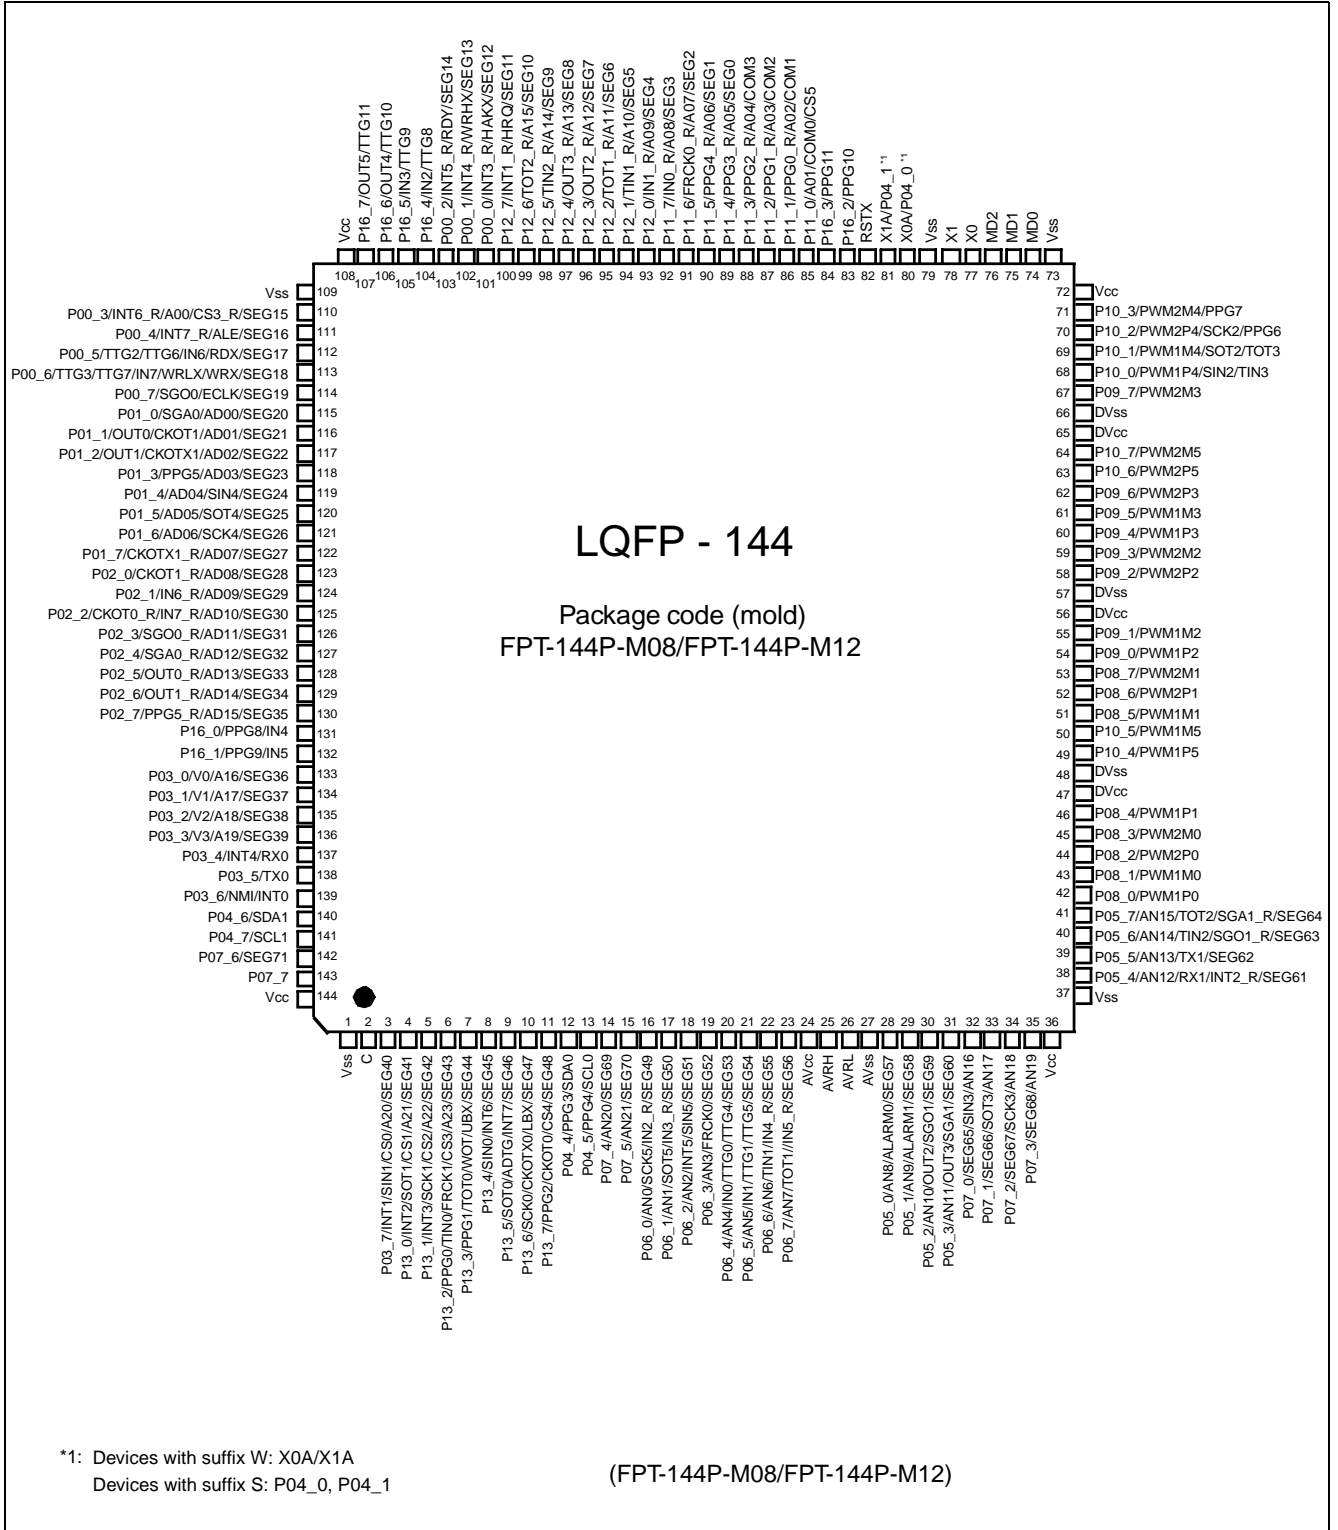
Vcc
P16_7/OUT5/TTG11
P16_6/OUT4/TTG10
P16_5/IN3/TTG9
P16_4/IN2/TTG8
P00_2/INT5_R/RDY/SEG14
P00_1/INT4_R/WRHX/SEG13
P00_0/INT3_R/HAKX/SEG12
P12_7/INT1_R/HRQ/SEG11
P12_6/TOT2_R/A15/SEG10
P12_5/TIN2_R/A14/SEG9
P12_4/OUT3_R/A13/SEG8
P12_3/OUT2_R/A12/SEG7
P12_2/TOT1_R/A11/SEG6
P12_1/TIN1_R/A10/SEG5
P12_0/IN1_R/A09/SEG4
P11_7/IN0_R/A08/SEG3
P11_6/FRCK0_R/A07/SEG2
P11_5/PPG4_R/A06/SEG1
P11_4/PPG3_R/A05/SEG0
P11_3/PPG2_R/A04/COM3
P11_2/PPG1_R/A03/COM2
P11_1/PPG0_R/A02/COM1
P11_0/A01/COM0/CS5
P16_3/PPG11
P16_2/PPG10
RSTX
X1A/P04_1 *1
X0A/P04_0 *1
Vss
X1
X0
MD2
MD1
MD0
Vss

108 107 106 105 104 103 102 101 100 99 98 97 96 95 94 93 92 91 90 89 88 87 86 85 84 83 82 81 80 79 78 77 76 75 74 73

Vss 109
P00_3/INT6_R/A00/CS3_R/SEG15 110
P00_4/INT7_R/ALE/SEG16 111
P00_5/TTG2/TTG6/IN6/RDX/SEG17 112
P00_6/TTG3/TTG7/IN7/WRLX/WRX/SEG18 113
P00_7/SGO0/ECLK/SEG19 114
P01_0/SGA0/AD00/SEG20 115
P01_1/OUT0/CKOT1/AD01/SEG21 116
P01_2/OUT1/CKOTX1/AD02/SEG22 117
P01_3/PPG5/AD03/SEG23 118
P01_4/AD04/SIN4/SEG24 119
P01_5/AD05/SOT4/SEG25 120
P01_6/AD06/SCK4/SEG26 121
P01_7/CKOTX1_R/AD07/SEG27 122
P02_0/CKOT1_R/AD08/SEG28 123
P02_1/IN6_R/AD09/SEG29 124
P02_2/CKOT0_R/IN7_R/AD10/SEG30 125
P02_3/SGO0_R/AD11/SEG31 126
P02_4/SGA0_R/AD12/SEG32 127
P02_5/OUT0_R/AD13/SEG33 128
P02_6/OUT1_R/AD14/SEG34 129
P02_7/PPG5_R/AD15/SEG35 130
P16_0/PPG8/IN4 131
P16_1/PPG9/IN5 132
P03_0/V0/A16/SEG36 133
P03_1/V1/A17/SEG37 134
P03_2/V2/A18/SEG38 135
P03_3/V3/A19/SEG39 136
P03_4/INT4/RX0 137
P03_5/TX0 138
P03_6/NMI/INT0 139
P04_6/SDA1 140
P04_7/SCL1 141
P07_6/SEG71 142
P07_7 143
Vcc 144

LQFP - 144

Package code (mold)
FPT-144P-M08/FPT-144P-M12

72 Vcc
71 P10_3/PWM2M4/PPG7
70 P10_2/PWM2P4/SCK2/PPG6
69 P10_1/PWM1M4/SOT2/TOT3
68 P10_0/PWM1P4/SIN2/TIN3
67 P09_7/PWM2M3
66 DVss
65 DVcc
64 P10_7/PWM2M5
63 P10_6/PWM2P5
62 P09_6/PWM2P3
61 P09_5/PWM1M3
60 P09_4/PWM1P3
59 P09_3/PWM2M2
58 P09_2/PWM2P2
57 DVss
56 DVcc
55 P09_1/PWM1M2
54 P09_0/PWM1P2
53 P08_7/PWM2M1
52 P08_6/PWM2P1
51 P08_5/PWM1M1
50 P10_5/PWM1M5
49 P10_4/PWM1P5
48 DVss
47 DVcc
46 P08_4/PWM1P1
45 P08_3/PWM2M0
44 P08_2/PWM2P0
43 P08_1/PWM1M0
42 P08_0/PWM1P0
41 P05_7/AN15/TOT2/SGA1_R/SEG64
40 P05_6/AN14/TIN2/SGO1_R/SEG63
39 P05_5/AN13/TX1/SEG62
38 P05_4/AN12/RX1/INT2_R/SEG61
37 Vss

1 2 3 4 5 6 7 8 9 10 11 12 13 14 15 16 17 18 19 20 21 22 23 24 25 26 27 28 29 30 31 32 33 34 35 36

Vss
C
P03_7/INT1/SIN1/CS0/A20/SEG40
P13_0/INT2/SOT1/CS1/A21/SEG41
P13_1/INT3/SCK1/CS2/A22/SEG42
P13_2/PPG0/TIN0/FRCK1/CS3/A23/SEG43
P13_3/PPG1/TOT0/WOT/UBX/SEG44
P13_4/SIN0/INT6/SEG45
P13_5/SOT0/ADTG/INT7/SEG46
P13_6/SCK0/CKOTX0/LBX/SEG47
P13_7/PPG2/CKOT0/CS4/SEG48
P04_4/PPG3/SDA0
P04_5/PPG4/SCL0
P07_4/AN20/SEG69
P07_5/AN21/SEG70
P06_0/AN0/SCK5/IN2_R/SEG49
P06_1/AN1/SOT5/IN3_R/SEG50
P06_2/AN2/INT5/SIN5/SEG51
P06_3/AN3/FRCK0/SEG52
P06_4/AN4/IN0/TTG0/TTG4/SEG53
P06_5/AN5/IN1/TTG1/TTG5/SEG54
P06_6/AN6/TIN1/IN4_R/SEG55
P06_7/AN7/TOT1/IN5_R/SEG56
AVcc
AVRH
AVRL
AVss
P05_0/AN8/ALARM0/SEG57
P05_1/AN9/ALARM1/SEG58
P05_2/AN10/OUT2/SGO1/SEG59
P05_3/AN11/OUT3/SGA1/SEG60
P07_0/SEG65/SIN3/AN16
P07_1/SEG66/SOT3/AN17
P07_2/SEG67/SCK3/AN18
P07_3/SEG68/AN19
Vcc

*1: Devices with suffix W: X0A/X1A
Devices with suffix S: P04_0, P04_1

(FPT-144P-M08/FPT-144P-M12)